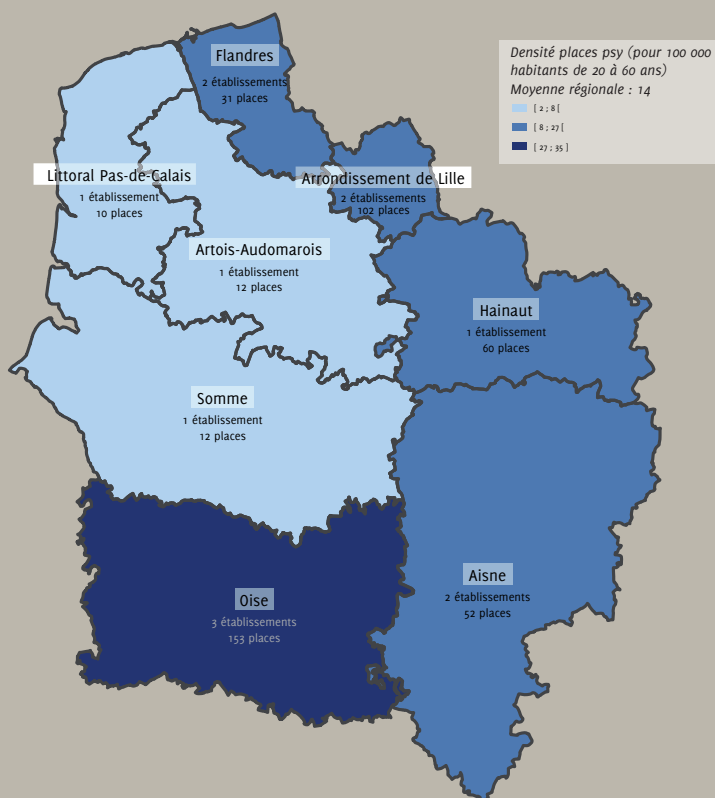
Densité places psy (pour 100 000 habitants de 20 à 60 ans)
Moyenne régionale : 14
[ 2 ; 8 [
[ 8 ; 27 [
[ 27 ; 35 ]

Flandres
2 établissements
31 places

Littoral Pas-de-Calais
1 établissement
10 places

Arrondissement de Lille
2 établissements
102 places

Artois-Audomarois
1 établissement
12 places

Hainaut
1 établissement
60 places

Somme
1 établissement
12 places

Oise
3 établissements
153 places

Aisne
2 établissements
52 places